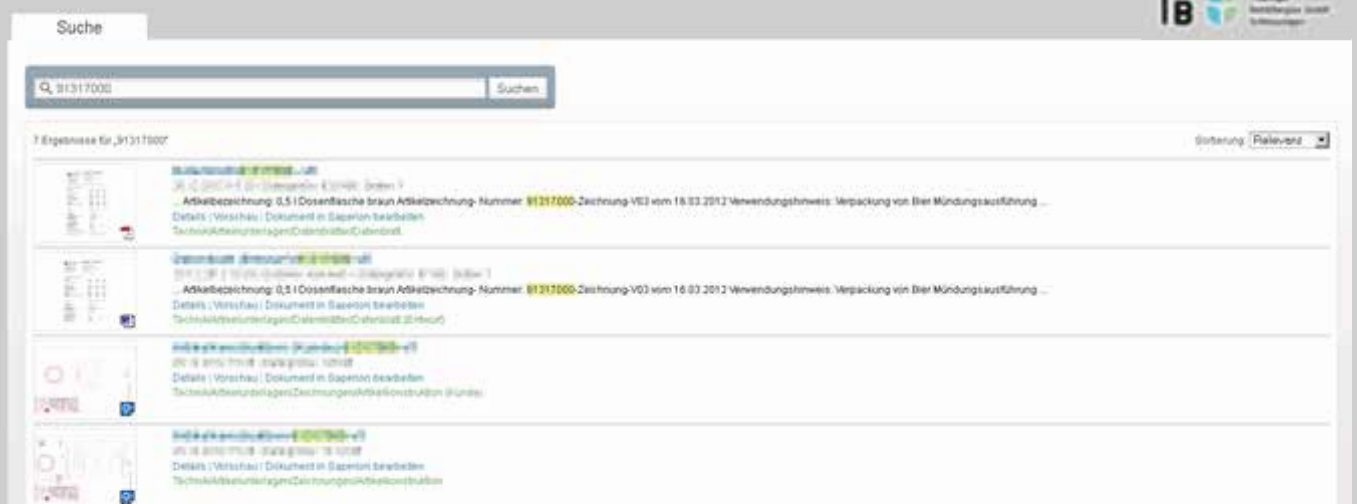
Suche

IB

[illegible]

91317000

Suchen

7 Ergebnisse für „91317000"

Sortierung: Relevanz

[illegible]

... Artikelbezeichnung: 0,5 l Dosenflasche braun Artikelzeichnung- Nummer: 91317000-Zeichnung-V03 vom 16.03.2012 Verwendungshinweis: Verpackung von Bier Mündungsausführung ...

Details | Vorschau | Dokument in Saperion bearbeiten

Technik/Artikelunterlagen/Datenblätter/Datenblatt

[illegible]

... Artikelbezeichnung: 0,5 l Dosenflasche braun Artikelzeichnung- Nummer: 91317000-Zeichnung-V03 vom 16.03.2012 Verwendungshinweis: Verpackung von Bier Mündungsausführung ...

Details | Vorschau | Dokument in Saperion bearbeiten

Technik/Artikelunterlagen/Datenblätter/Datenblatt (Entwurf)

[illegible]

Details | Vorschau | Dokument in Saperion bearbeiten

Technik/Artikelunterlagen/Zeichnungen/Artikelkonstruktion (Kunde)

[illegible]

Details | Vorschau | Dokument in Saperion bearbeiten

Technik/Artikelunterlagen/Zeichnungen/Artikelkonstruktion